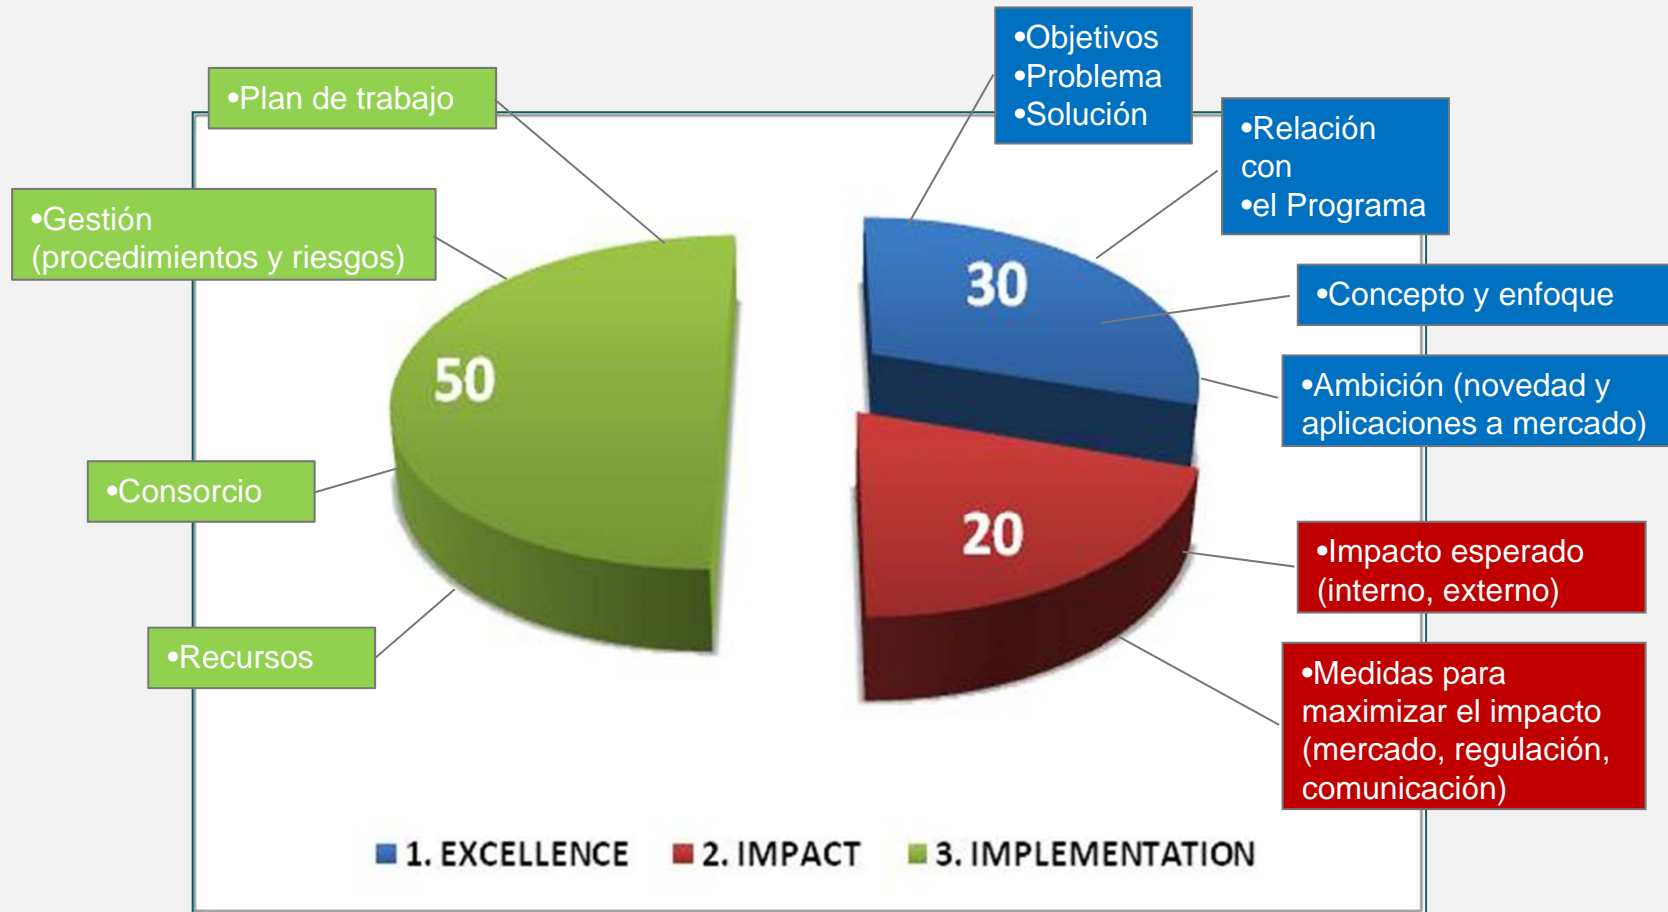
•Plan de trabajo

•Gestión (procedimientos y riesgos)

•Consorcio

•Recursos

50

•Objetivos
•Problema
•Solución

•Relación con
•el Programa

•Concepto y enfoque

•Ambición (novedad y aplicaciones a mercado)

30

20

•Impacto esperado (interno, externo)

•Medidas para maximizar el impacto (mercado, regulación, comunicación)

1. EXCELLENCE 2. IMPACT 3. IMPLEMENTATION